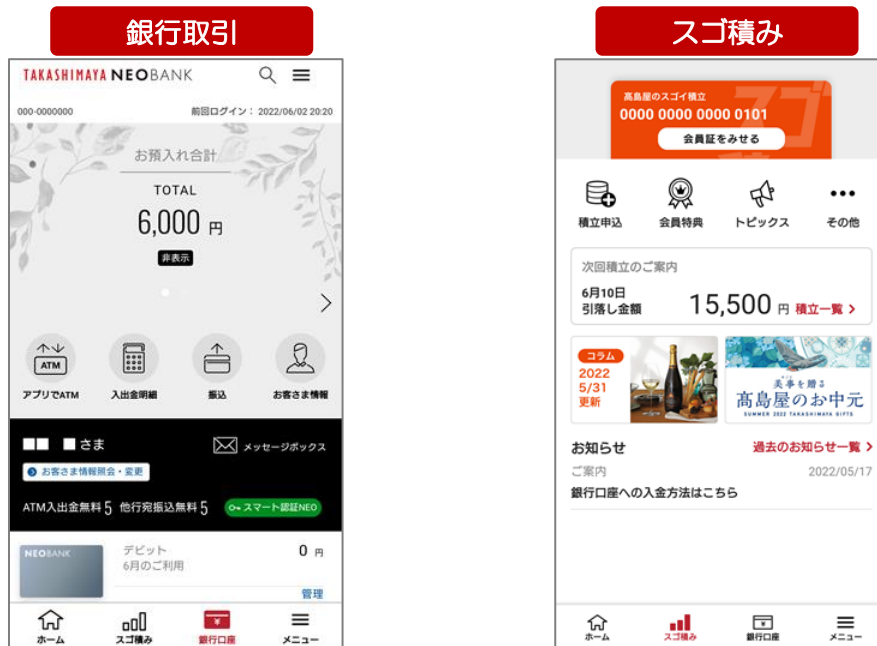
銀行取引

TAKASHIMAYA NEOBANK

000-0000000

前回ログイン：2022/06/02 20:20

お預入れ合計

TOTAL

6,000 円

非表示

ATM

アプリでATM

入出金明細

振込

お客さま情報

■■ ■さま

メッセージボックス

お客さま情報照会・変更

ATM入出金無料 5 他行宛振込無料 5

スマート認証NEO

NEOBANK

デビット
6月のご利用

0 円

管理

ホーム

スゴ積み

銀行口座

メニュー

スゴ積み

高島屋のスゴイ積立
0000 0000 0000 0101

会員証をみせる

積立申込

会員特典

トピックス

その他

次回積立のご案内

6月10日
引落し金額

15,500 円

積立一覧 >

コラム
2022
5/31
更新

美事を贈る
高島屋のお中元
SUMMER 2022 TAKASHIMAYA GIFTS

お知らせ

過去のお知らせ一覧 >

ご案内

2022/05/17

銀行口座への入金方法はこちら

ホーム

スゴ積み

銀行口座

メニュー